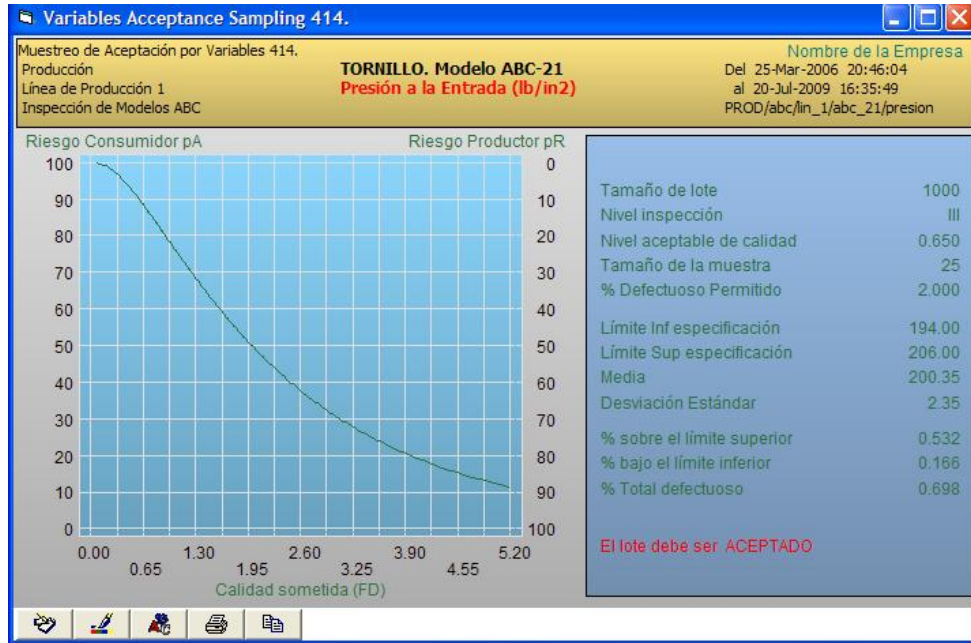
Variables Acceptance Sampling 414.

Muestreo de Aceptación por Variables 414.
Producción
Línea de Producción 1
Inspección de Modelos ABC

TORNILLO. Modelo ABC-21
Presión a la Entrada (lb/in2)

Nombre de la Empresa
Del 25-Mar-2006 20:46:04
al 20-Jul-2009 16:35:49
PROD/abc/lin_1/abc_21/presion

Riesgo Consumidor pA
Riesgo Productor pR

100 0
90 10
80 20
70 30
60 40
50 50
40 60
30 70
20 80
10 90
0 100

0.00 0.65 1.30 1.95 2.60 3.25 3.90 4.55 5.20
Calidad sometida (FD)

| | |
|---|---|
| Tamaño de lote | 1000 |
| Nivel inspección | III |
| Nivel aceptable de calidad | 0.650 |
| Tamaño de la muestra | 25 |
| % Defectuoso Permitido | 2.000 |
| Límite Inf especificación | 194.00 |
| Límite Sup especificación | 206.00 |
| Media | 200.35 |
| Desviación Estándar | 2.35 |
| % sobre el límite superior | 0.532 |
| % bajo el límite inferior | 0.166 |
| % Total defectuoso | 0.698 |

El lote debe ser ACEPTADO